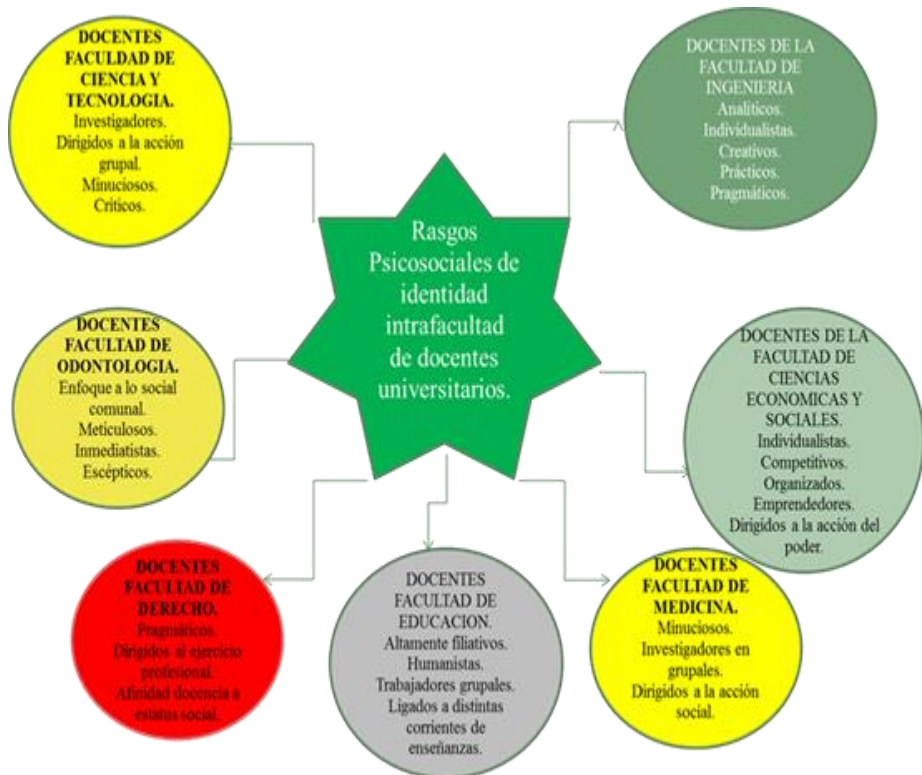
DOCENTES FACULTAD DE CIENCIA Y TECNOLOGIA.
Investigadores.
Dirigidos a la acción grupal.
Minuciosos.
Críticos.

DOCENTES DE LA FACULTAD DE INGENIERIA
Analíticos.
Individualistas.
Creativos.
Prácticos.
Pragmáticos.

Rasgos Psicosociales de identidad intrafacultad de docentes universitarios.

DOCENTES FACULTAD DE ODONTOLOGIA.
Enfoque a lo social comunal.
Meticulosos.
Inmediatistas.
Escépticos.

DOCENTES DE LA FACULTAD DE CIENCIAS ECONOMICAS Y SOCIALES.
Individualistas.
Competitivos.
Organizados.
Emprendedores.
Dirigidos a la acción del poder.

DOCENTES FACULTAD DE DERECHO.
Pragmáticos.
Dirigidos al ejercicio profesional.
Afinidad docencia a estatus social.

DOCENTES FACULTAD DE EDUCACION.
Altamente filiativos.
Humanistas.
Trabajadores grupales.
Ligados a distintas corrientes de enseñanzas.

DOCENTES FACULTAD DE MEDICINA.
Minuciosos.
Investigadores en grupales.
Dirigidos a la acción social.